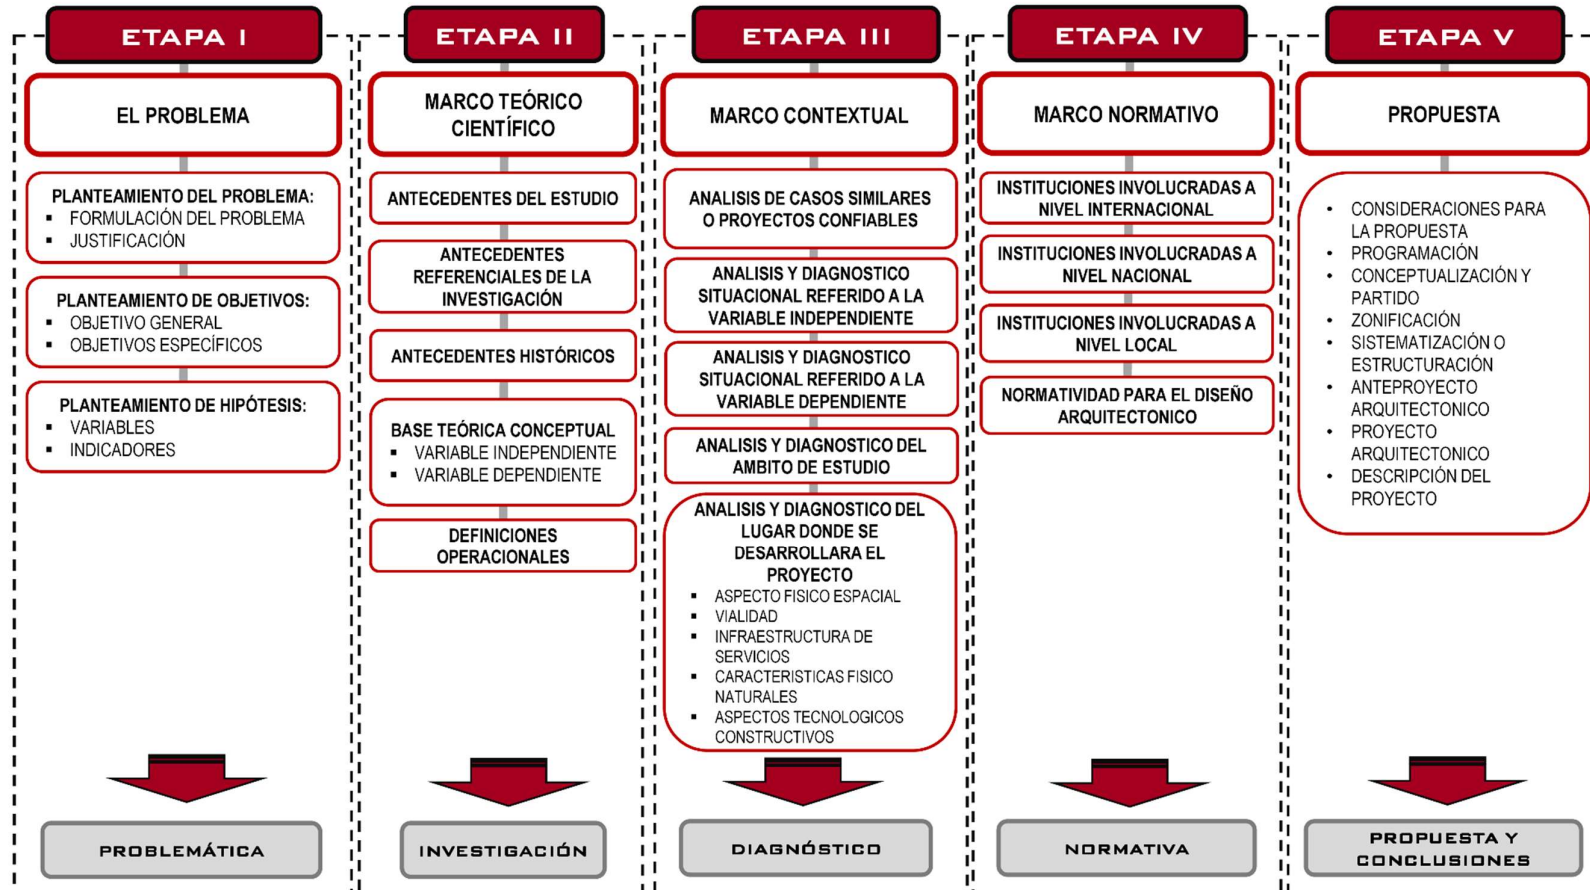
ETAPA I

EL PROBLEMA

PLANTEAMIENTO DEL PROBLEMA:
- FORMULACIÓN DEL PROBLEMA
- JUSTIFICACIÓN

PLANTEAMIENTO DE OBJETIVOS:
- OBJETIVO GENERAL
- OBJETIVOS ESPECÍFICOS

PLANTEAMIENTO DE HIPÓTESIS:
- VARIABLES
- INDICADORES

PROBLEMÁTICA

ETAPA II

MARCO TEÓRICO CIENTÍFICO

ANTECEDENTES DEL ESTUDIO

ANTECEDENTES REFERENCIALES DE LA INVESTIGACIÓN

ANTECEDENTES HISTÓRICOS

BASE TEÓRICA CONCEPTUAL
- VARIABLE INDEPENDIENTE
- VARIABLE DEPENDIENTE

DEFINICIONES OPERACIONALES

INVESTIGACIÓN

ETAPA III

MARCO CONTEXTUAL

ANALISIS DE CASOS SIMILARES O PROYECTOS CONFIABLES

ANALISIS Y DIAGNOSTICO SITUACIONAL REFERIDO A LA VARIABLE INDEPENDIENTE

ANALISIS Y DIAGNOSTICO SITUACIONAL REFERIDO A LA VARIABLE DEPENDIENTE

ANALISIS Y DIAGNOSTICO DEL AMBITO DE ESTUDIO

ANALISIS Y DIAGNOSTICO DEL LUGAR DONDE SE DESARROLLARA EL PROYECTO
- ASPECTO FISICO ESPACIAL
- VIALIDAD
- INFRAESTRUCTURA DE SERVICIOS
- CARACTERISTICAS FISICO NATURALES
- ASPECTOS TECNOLOGICOS CONSTRUCTIVOS

DIAGNÓSTICO

ETAPA IV

MARCO NORMATIVO

INSTITUCIONES INVOLUCRADAS A NIVEL INTERNACIONAL

INSTITUCIONES INVOLUCRADAS A NIVEL NACIONAL

INSTITUCIONES INVOLUCRADAS A NIVEL LOCAL

NORMATIVIDAD PARA EL DISEÑO ARQUITECTONICO

NORMATIVA

ETAPA V

PROPUESTA

- CONSIDERACIONES PARA LA PROPUESTA
- PROGRAMACIÓN
- CONCEPTUALIZACIÓN Y PARTIDO
- ZONIFICACIÓN
- SISTEMATIZACIÓN O ESTRUCTURACIÓN
- ANTEPROYECTO ARQUITECTONICO
- PROYECTO ARQUITECTONICO
- DESCRIPCIÓN DEL PROYECTO

PROPUESTA Y CONCLUSIONES